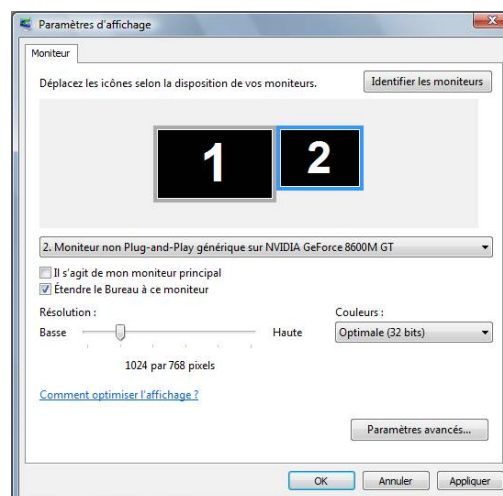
Paramètres d'affichage

Moniteur

Déplacez les icônes selon la disposition de vos moniteurs.

Identifier les moniteurs

1

2

2. Moniteur non Plug-and-Play générique sur NVIDIA GeForce 8600M GT

Il s'agit de mon moniteur principal

Étendre le Bureau à ce moniteur

Résolution :

Basse

Haute

1024 par 768 pixels

Couleurs :

Optimale (32 bits)

Comment optimiser l'affichage ?

Paramètres avancés...

OK

Annuler

Appliquer